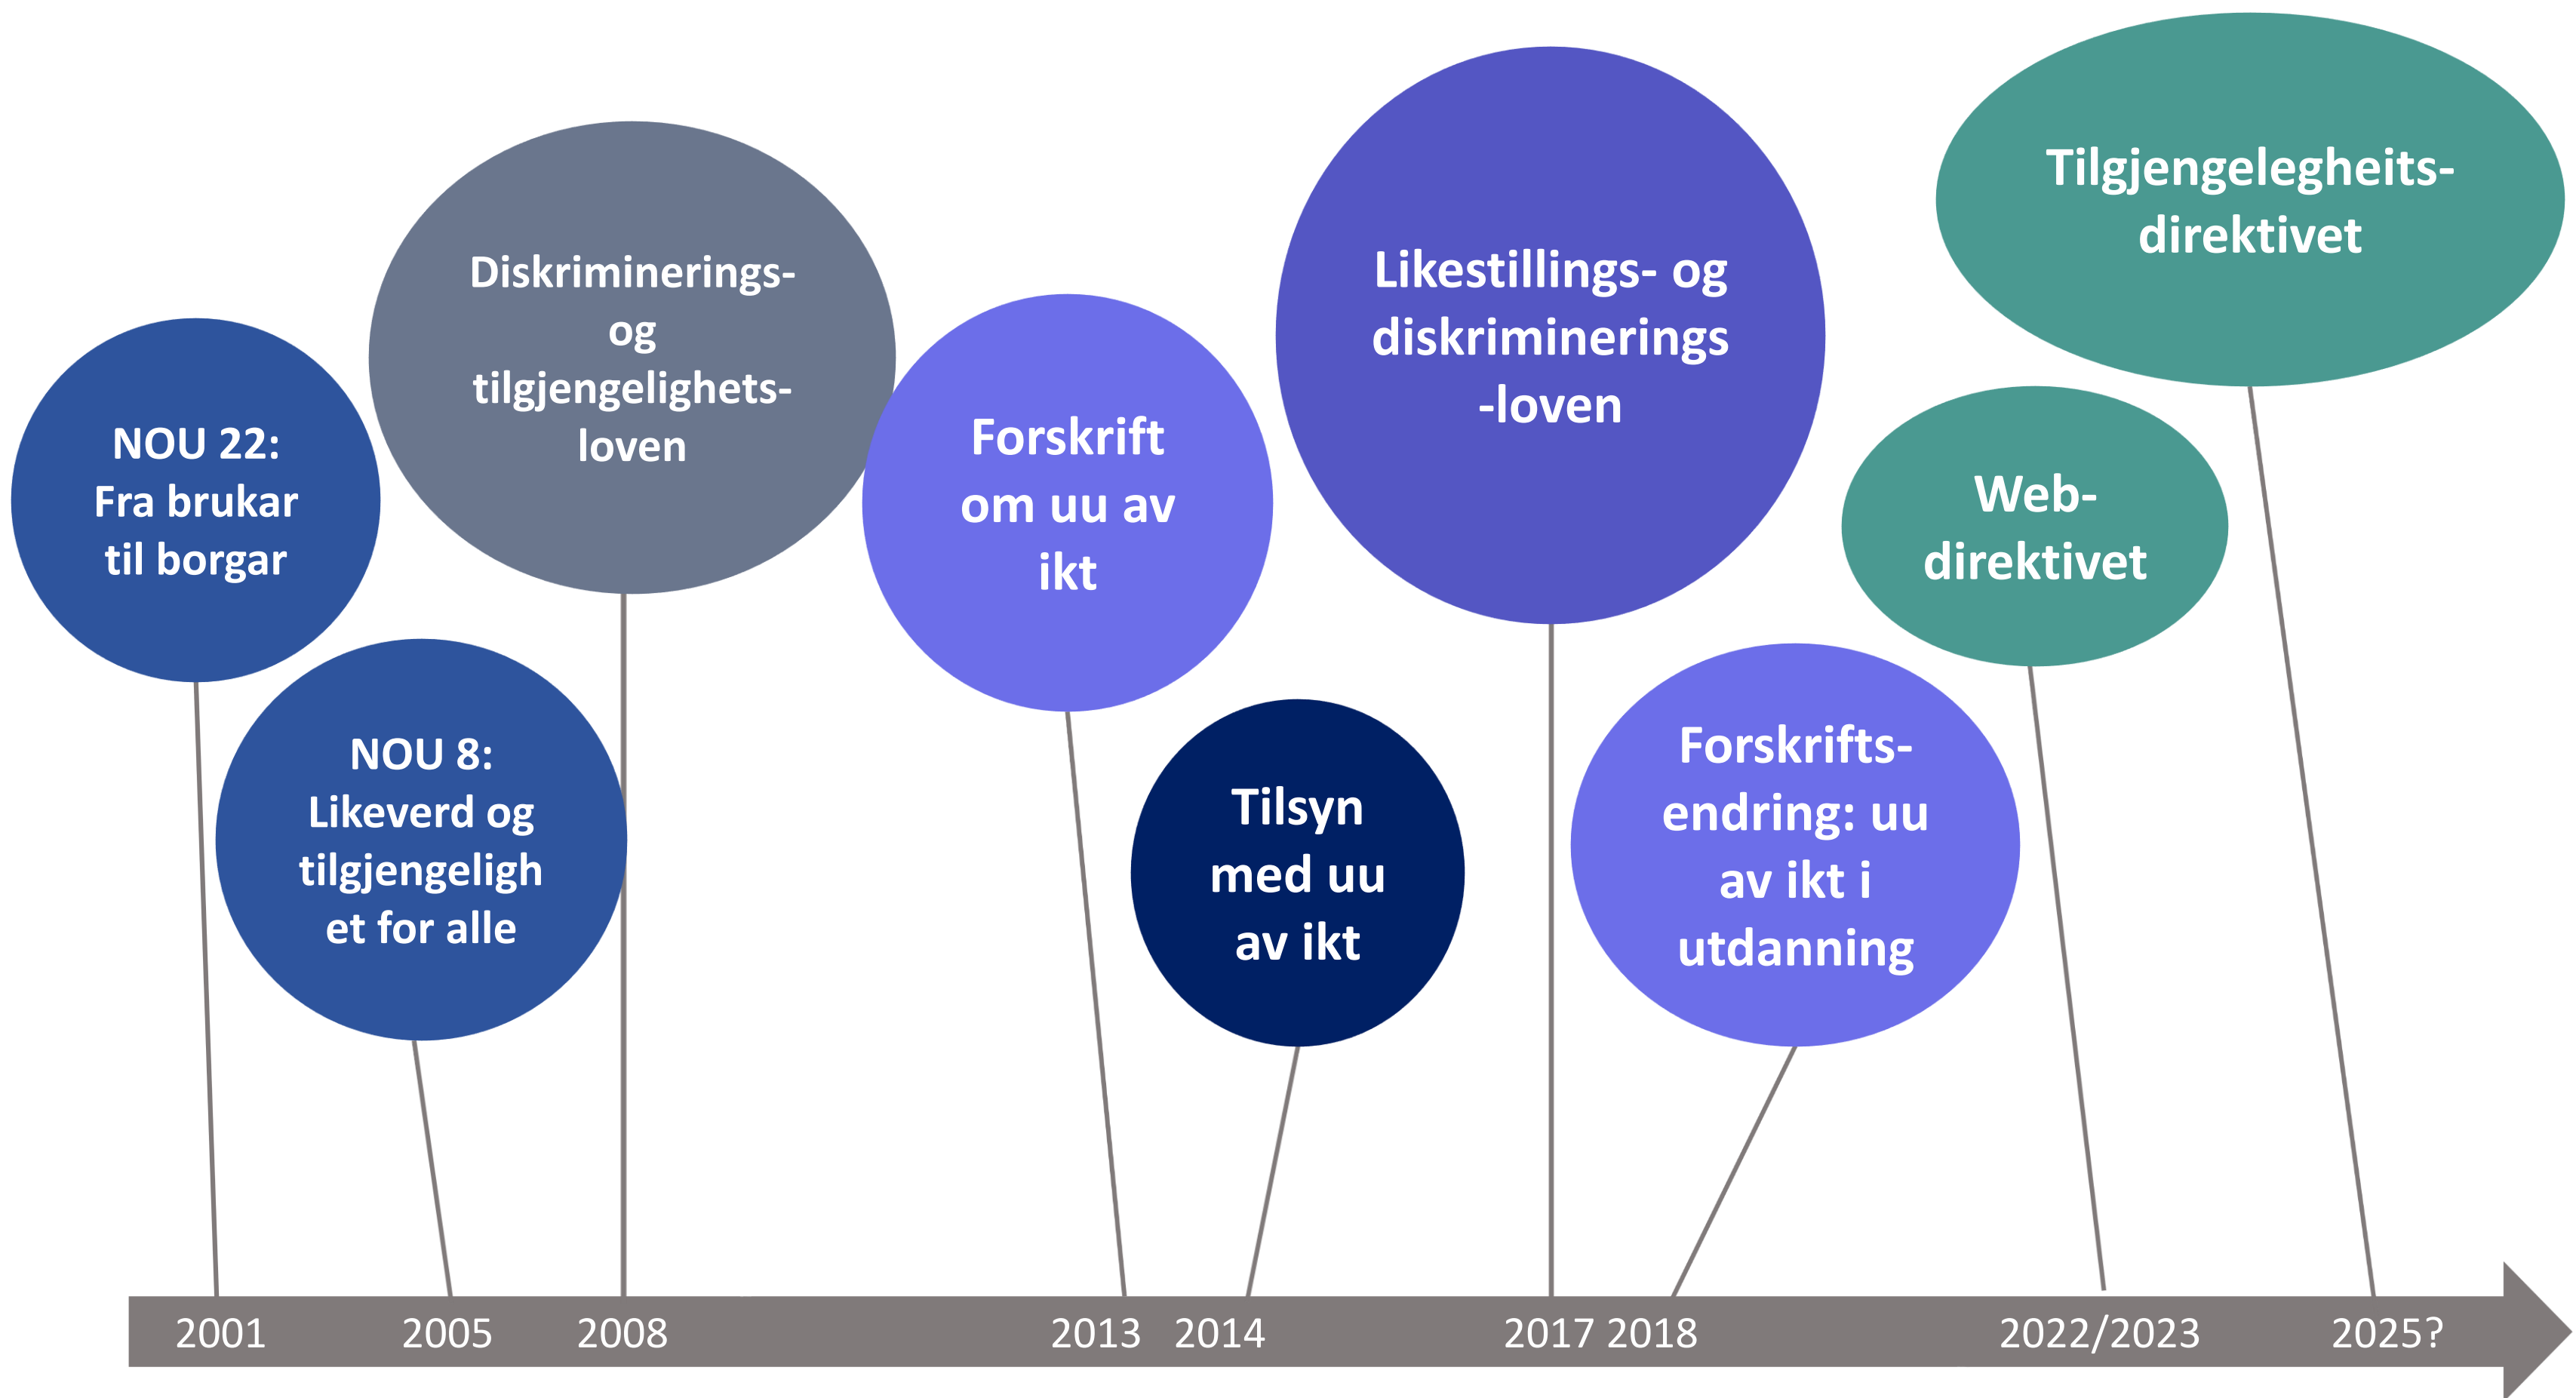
NOU 22: Fra brukar til borgar

NOU 8: Likeverd og tilgjengeligh et for alle

Diskriminerings- og tilgjengelighets- loven

Forskrift om uu av ikt

Tilsyn med uu av ikt

Likestillings- og diskriminerings -loven

Forskrifts- endring: uu av ikt i utdanning

Web- direktivet

Tilgjengelegheits- direktivet

2001 2005 2008 2013 2014 2017 2018 2022/2023 2025?